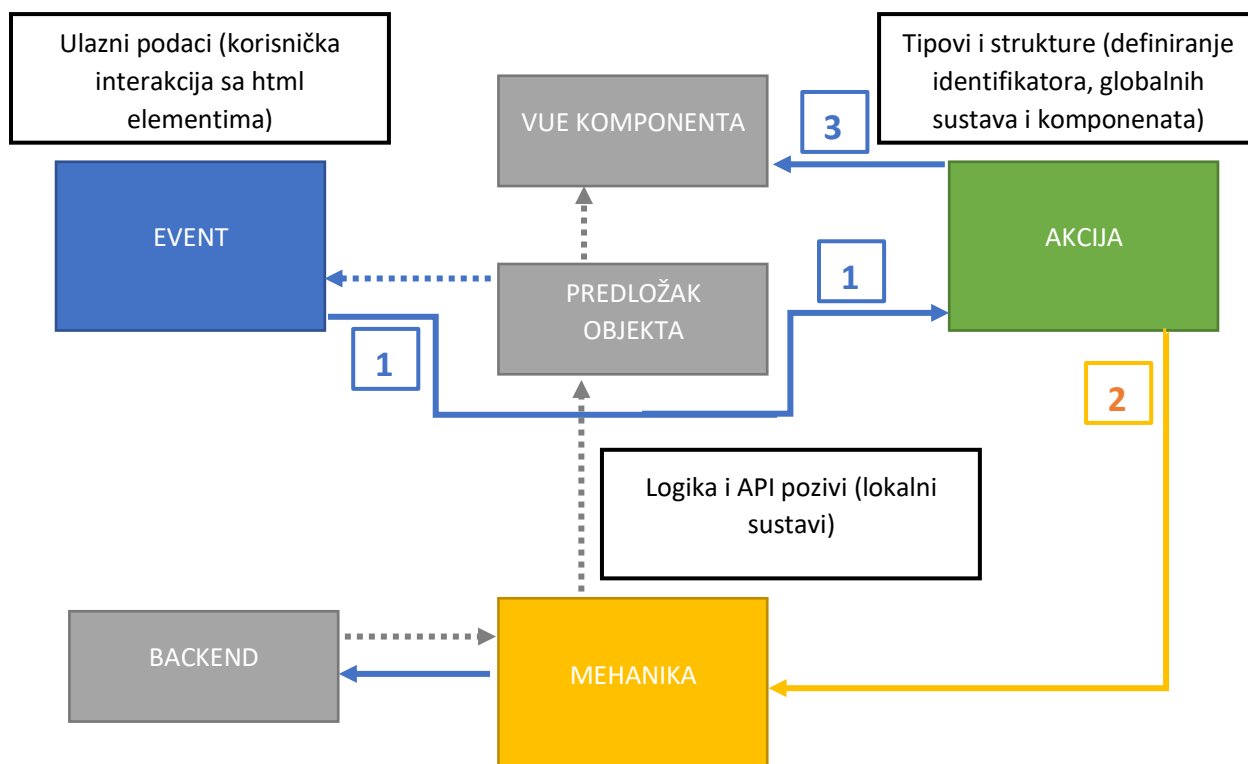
Ulazni podaci (korisnička interakcija sa html elementima)

VUE KOMPONENTA

3

Tipovi i strukture (definiranje identifikatora, globalnih sustava i komponenata)

EVENT

PREDLOŽAK OBJEKTA

1

AKCIJA

1

2

Logika i API pozivi (lokalni sustavi)

BACKEND

MEHANIKA